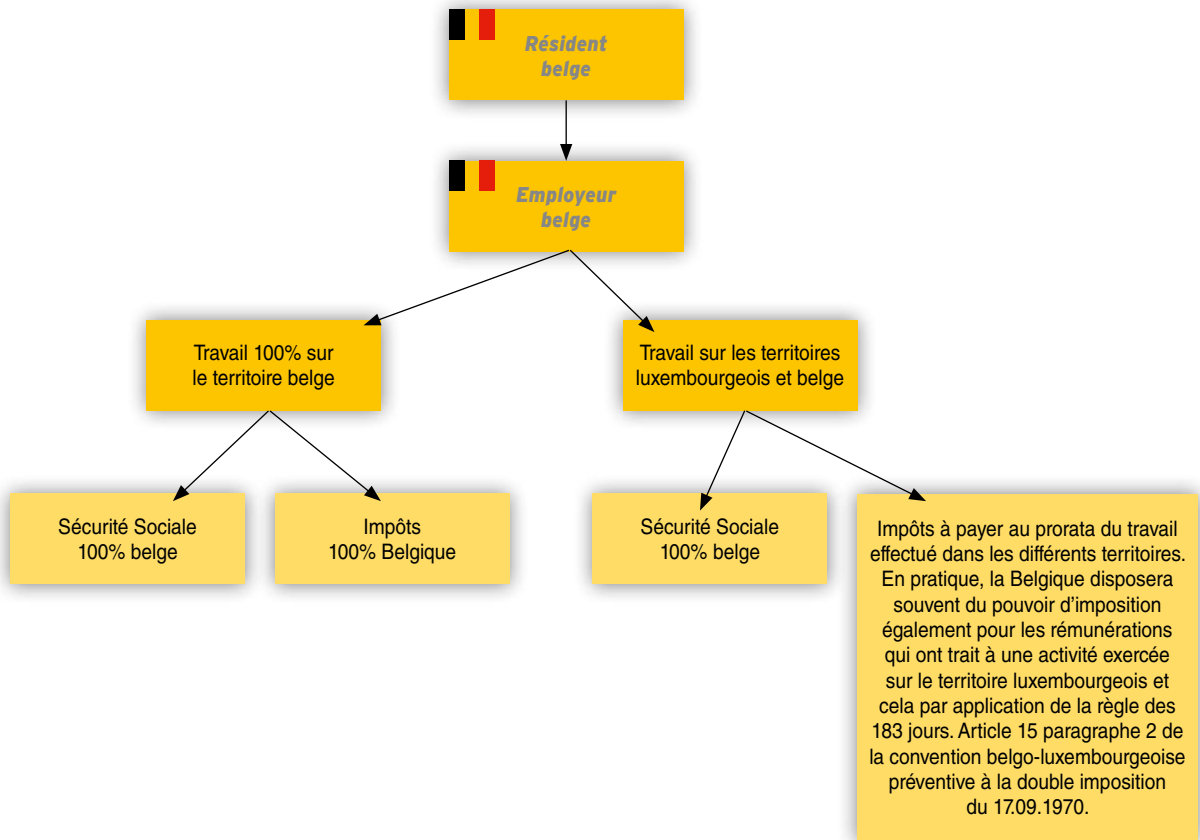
Résident belge

Employeur belge

Travail 100% sur le territoire belge

Travail sur les territoires luxembourgeois et belge

Sécurité Sociale 100% belge

Impôts 100% Belgique

Sécurité Sociale 100% belge

Impôts à payer au prorata du travail effectué dans les différents territoires. En pratique, la Belgique disposera souvent du pouvoir d'imposition également pour les rémunérations qui ont trait à une activité exercée sur le territoire luxembourgeois et cela par application de la règle des 183 jours. Article 15 paragraphe 2 de la convention belgo-luxembourgeoise préventive à la double imposition du 17.09.1970.